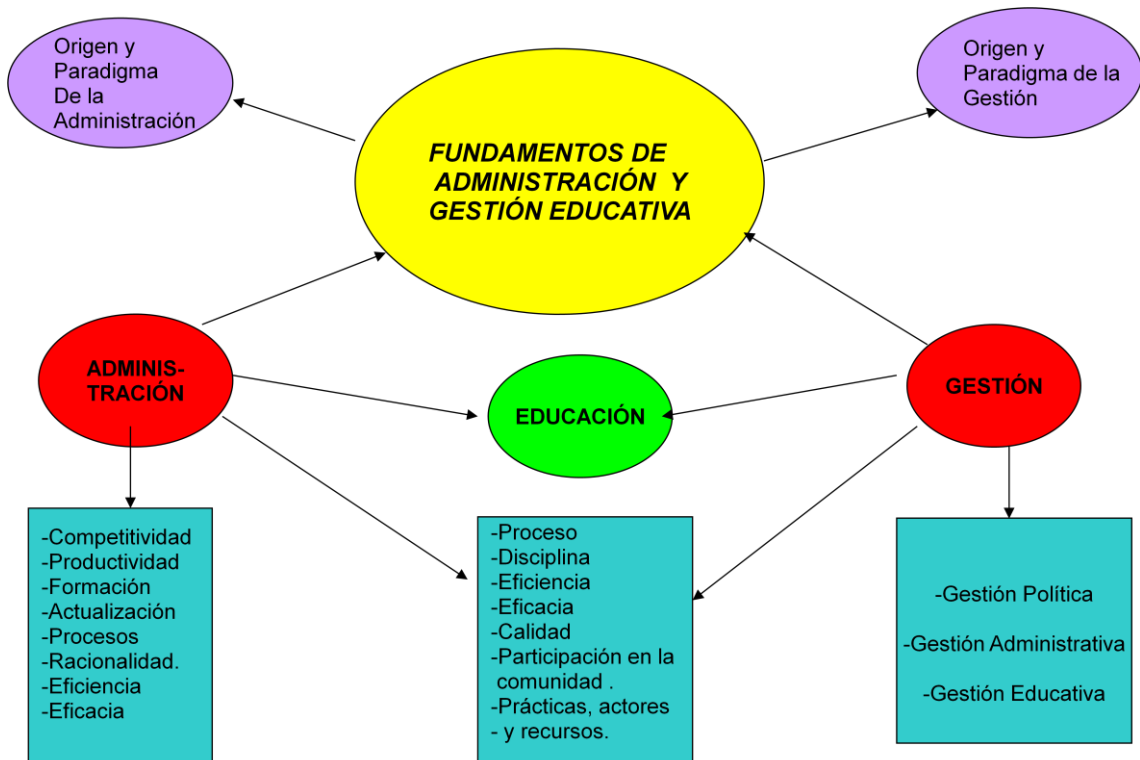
Origen y Paradigma De la Administración

FUNDAMENTOS DE ADMINISTRACIÓN Y GESTIÓN EDUCATIVA

Origen y Paradigma de la Gestión

ADMINIS-TRACIÓN

EDUCACIÓN

GESTIÓN

-Competitividad
-Productividad
-Formación
-Actualización
-Procesos
-Racionalidad.
-Eficiencia
-Eficacia

-Proceso
-Disciplina
-Eficiencia
-Eficacia
-Calidad
-Participación en la comunidad .
-Prácticas, actores
- y recursos.

-Gestión Política

-Gestión Administrativa

-Gestión Educativa